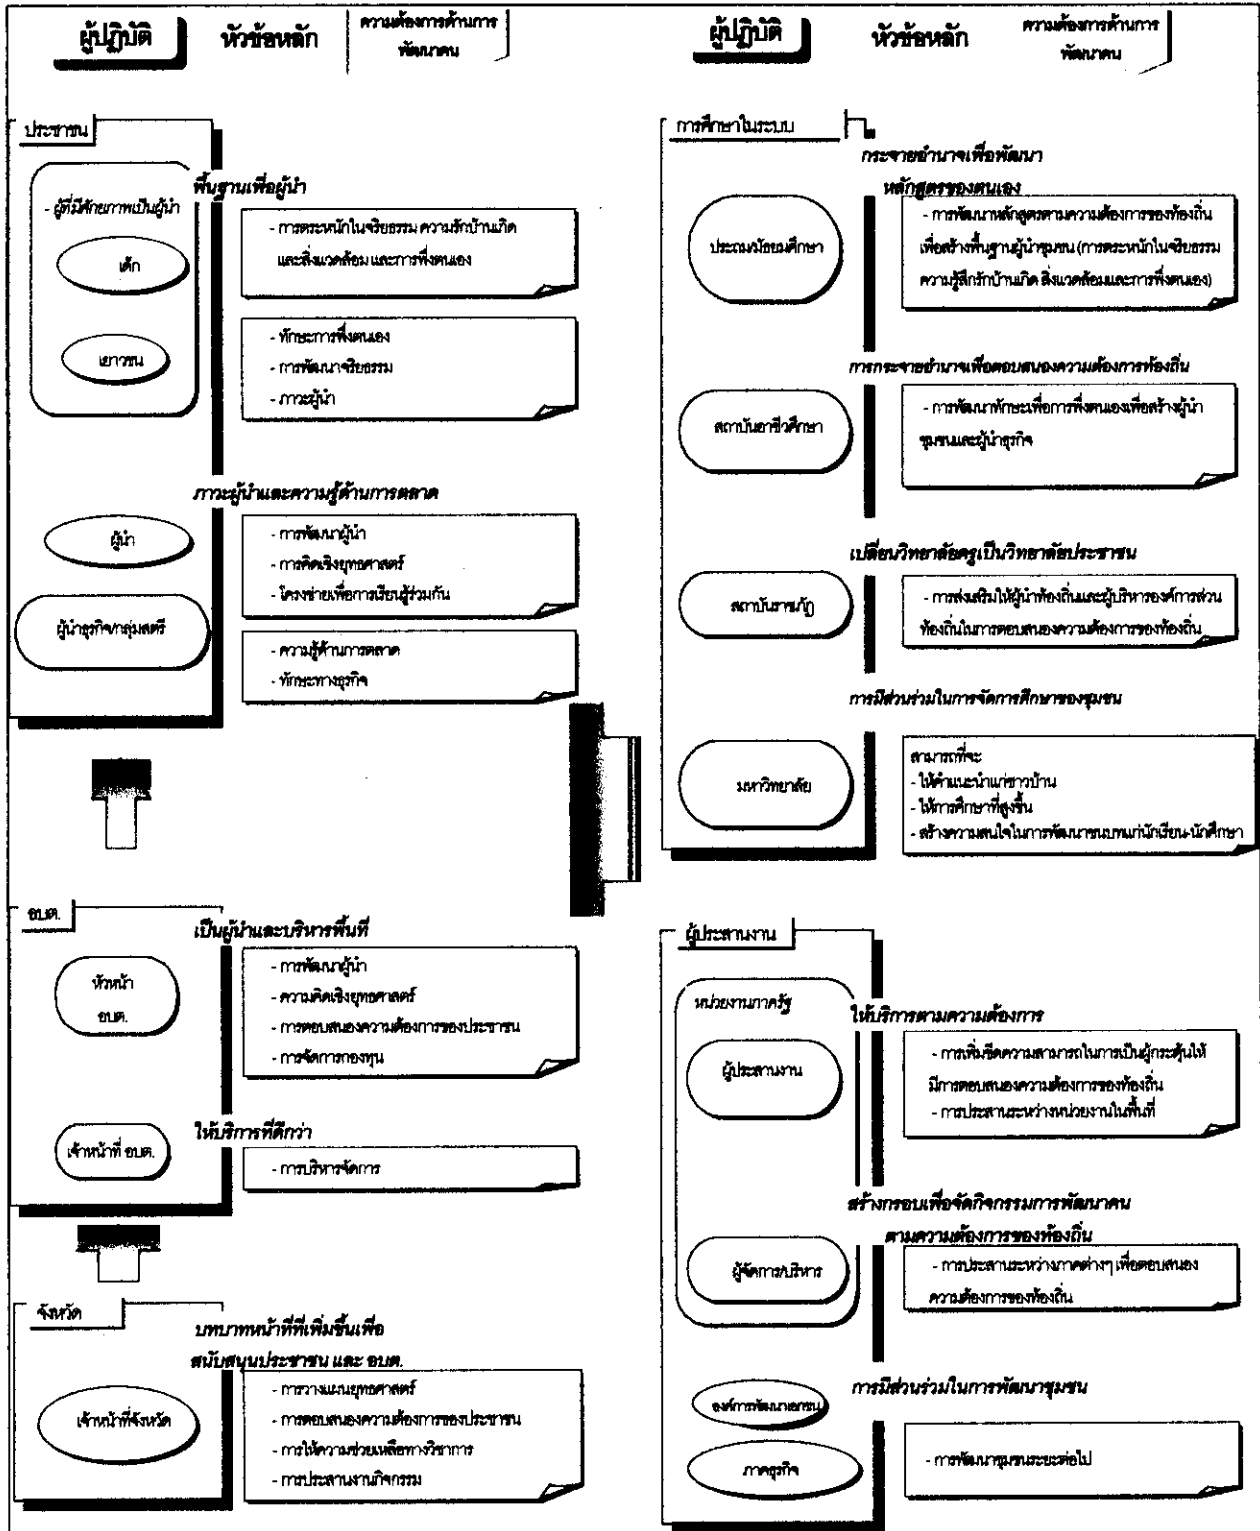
ผู้ปฏิบัติ หัวข้อหลัก ความต้องการด้านการพัฒนาคน

ประชาชน

- ผู้ที่มีศักยภาพเป็นผู้นำ

เด็ก

เยาวชน

พื้นฐานเพื่อผู้นำ

- การตระหนักในจริยธรรม ความรักบ้านเกิด และสิ่งแวดล้อม และการพึ่งตนเอง

- ทักษะการพึ่งตนเอง
- การพัฒนาจริยธรรม
- ภาวะผู้นำ

ภาวะผู้นำและความรู้ด้านการตลาด

ผู้นำ

ผู้นำธุรกิจกลุ่มสตรี

- การพัฒนาผู้นำ
- การคิดเชิงยุทธศาสตร์
- โครงข่ายเพื่อการเรียนรู้ร่วมกัน

- ความรู้ด้านการตลาด
- ทักษะทางธุรกิจ

อบต.

เป็นผู้นำและบริหารพื้นที่

หัวหน้า อบต.

- การพัฒนาผู้นำ
- ความคิดเชิงยุทธศาสตร์
- การตอบสนองความต้องการของประชาชน
- การจัดการกองทุน

ให้บริการที่ดีกว่า

เจ้าหน้าที่ อบต.

- การบริหารจัดการ

จังหวัด

บทบาทหน้าที่ที่เพิ่มขึ้นเพื่อสนับสนุนประชาชน และ อบต.

เจ้าหน้าที่จังหวัด

- การวางแผนยุทธศาสตร์
- การตอบสนองความต้องการของประชาชน
- การให้ความช่วยเหลือทางวิชาการ
- การประสานงานกิจกรรม

ผู้ปฏิบัติ หัวข้อหลัก ความต้องการด้านการพัฒนาคน

การศึกษาในระบบ

กระจายอำนาจเพื่อพัฒนาหลักสูตรของตนเอง

ประถม/มัธยมศึกษา

- การพัฒนาหลักสูตรตามความต้องการของท้องถิ่นเพื่อสร้างพื้นฐานผู้นำชุมชน (การตระหนักในจริยธรรม ความรู้สึกรักบ้านเกิด สิ่งแวดล้อมและการพึ่งตนเอง)

การกระจายอำนาจเพื่อตอบสนองความต้องการท้องถิ่น

สถาบันอาชีวศึกษา

- การพัฒนาทักษะเพื่อการพึ่งตนเองเพื่อสร้างผู้นำชุมชนและผู้นำธุรกิจ

เปลี่ยนวิทยาลัยครูเป็นวิทยาลัยประชาชน

สถาบันราชภัฏ

- การส่งเสริมให้ผู้นำท้องถิ่นและผู้บริหารองค์การส่วนท้องถิ่นในการตอบสนองความต้องการของท้องถิ่น

การมีส่วนร่วมในการจัดการศึกษาของชุมชน

มหาวิทยาลัย

สามารถที่จะ
- ให้คำแนะนำแก่ชาวบ้าน
- ให้การศึกษาที่สูงขึ้น
- สร้างความสนใจในการพัฒนาชนบทแก่นักเรียน-นักศึกษา

ผู้ประสานงาน

หน่วยงานภาครัฐ

ให้บริการตามความต้องการ

ผู้ประสานงาน

- การเพิ่มขีดความสามารถในการเป็นผู้กระตุ้นให้มีการตอบสนองความต้องการของท้องถิ่น
- การประสานระหว่างหน่วยงานในพื้นที่

สร้างกรอบเพื่อจัดกิจกรรมการพัฒนาคนตามความต้องการของท้องถิ่น

ผู้จัดการ/บริหาร

- การประสานระหว่างภาคต่างๆ เพื่อตอบสนองความต้องการของท้องถิ่น

การมีส่วนร่วมในการพัฒนาชุมชน

องค์การพัฒนาเอกชน

ภาคธุรกิจ

- การพัฒนาชุมชนระยะต่อไป